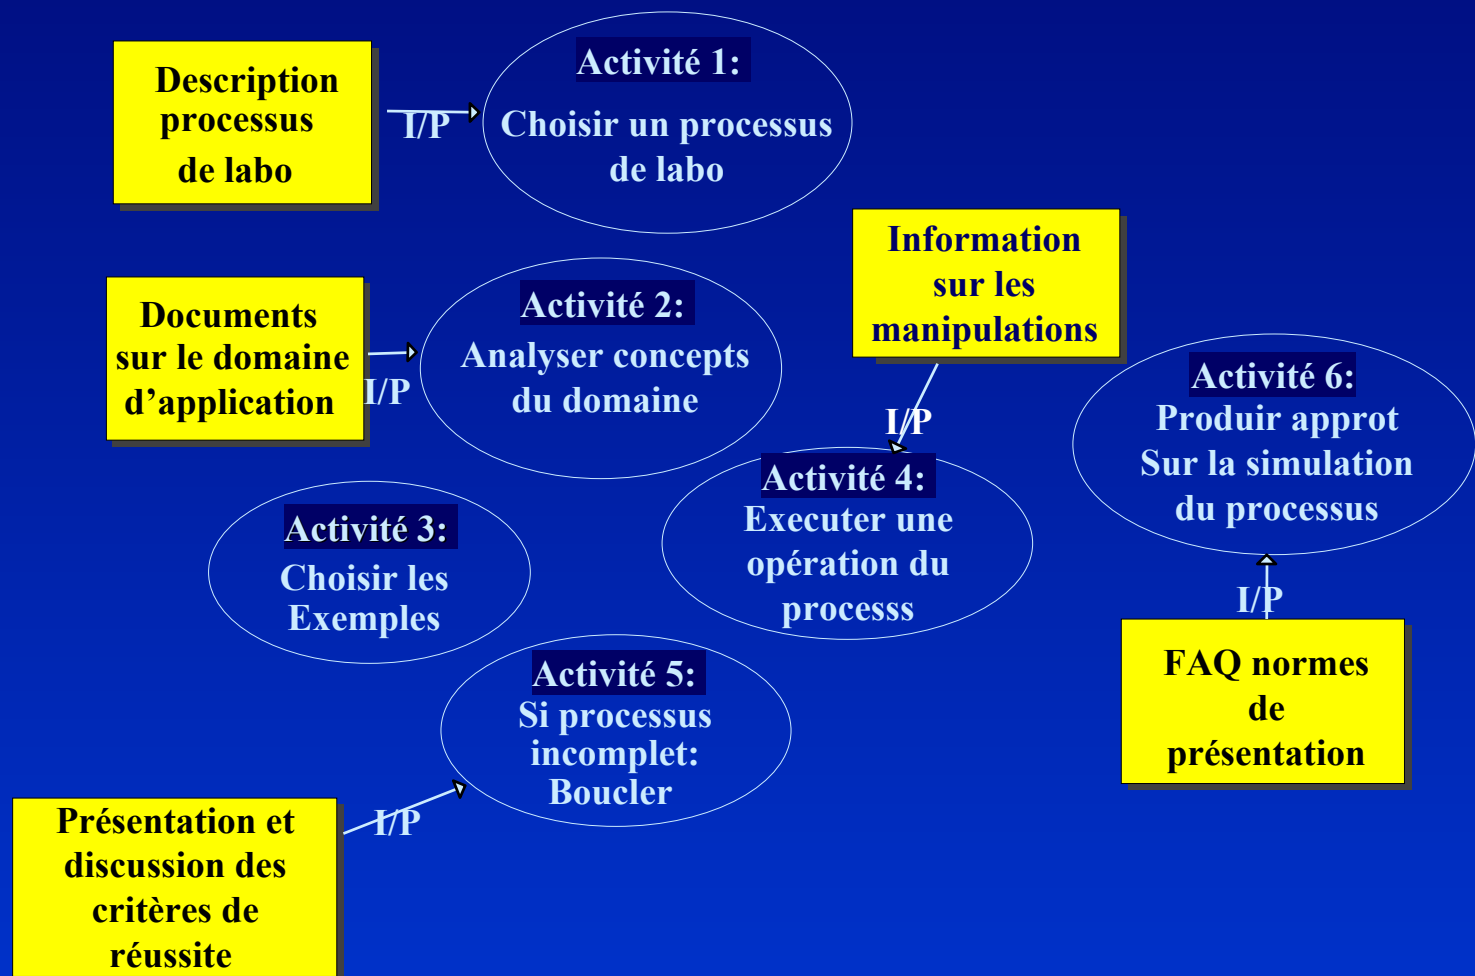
Description processus de labo

I/P

Activité 1:

Choisir un processus de labo

Information sur les manipulations

Documents sur le domaine d'application

I/P

Activité 2:

Analyser concepts du domaine

I/P

Activité 6:

Produir approt Sur la simulation du processus

Activité 4:

Executer une opération du processs

Activité 3:

Choisir les Exemples

I/P

FAQ normes de présentation

Activité 5:

Si processus incomplet: Boucler

I/P

Présentation et discussion des critères de réussite